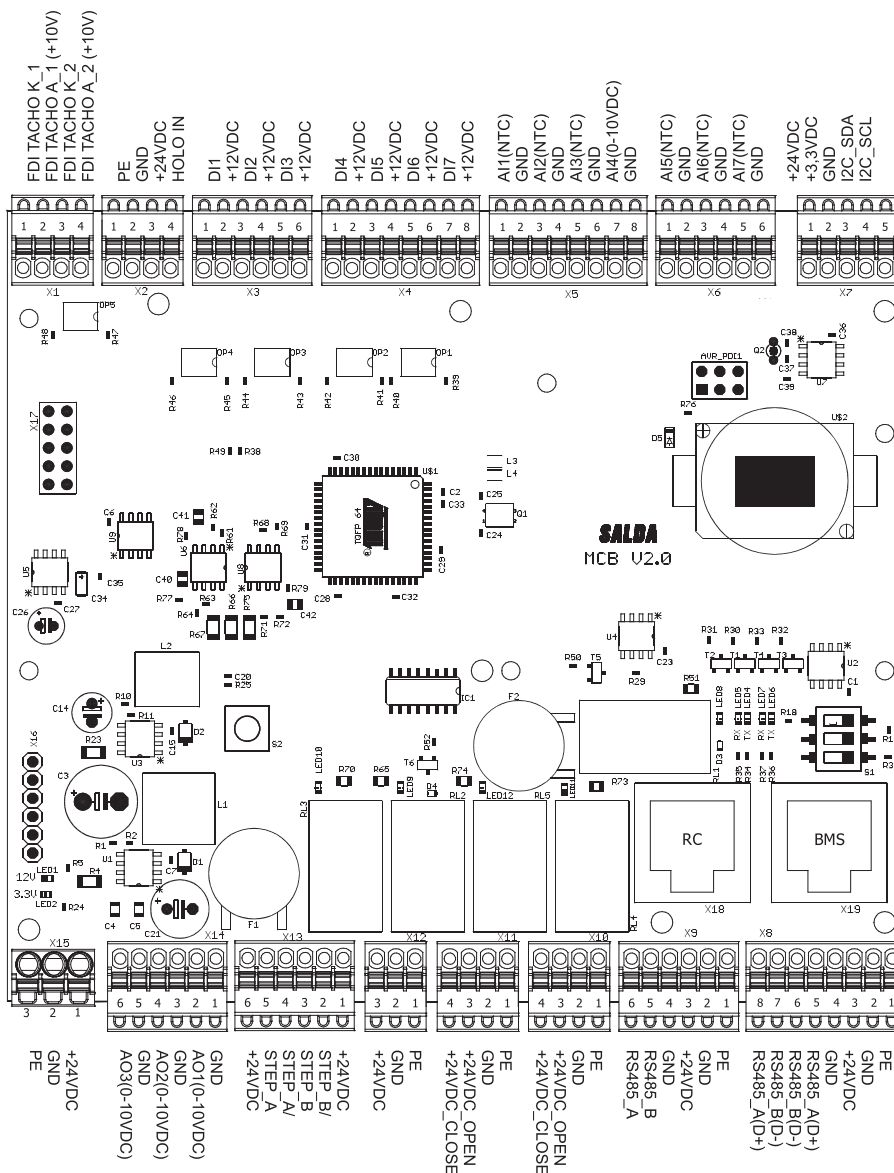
FDI TACHO K_1
FDI TACHO A_1 (+10V)
FDI TACHO K_2
FDI TACHO A_2 (+10V)

PE
GND
+24VDC
HOLO IN

DI1
+12VDC
DI2
+12VDC
DI3
+12VDC

DI4
+12VDC
DI5
+12VDC
DI6
+12VDC
DI7
+12VDC

AI1(NTC)
GND
AI2(NTC)
GND
AI3(NTC)
GND
AI4(0-10VDC)
GND

AI5(NTC)
GND
AI6(NTC)
GND
AI7(NTC)
GND

+24VDC
+3,3VDC
GND
I2C_SDA
I2C_SCL

1 2 3 4
X1
1 2 3 4
X2
1 2 3 4 5 6
X3
1 2 3 4 5 6 7 8
X4
1 2 3 4 5 6 7 8
X5
1 2 3 4 5 6
X6
1 2 3 4 5
X7

OP5 R48 R47 OP4 OP3 OP2 OP1 R46 R45 R44 R43 R42 R41 R40 R39
AVR_PDI1 Q2 C38 C36 C37 C39 U7 R76 U$2 D5
X17 R49 R38 C30 U$1 L3 L4 C2 C33 C25 Q1 C24
C6 U9 C41 R62 R78 R61 R68 R69 C31 TQFP 64 C29 C28 C32
SALDA
MCB V2.0
U5 C35 C34 C26 C27 C40 U6 U8 R77 R63 R66 R75 R79 C42 R64 R67 R71 R72
U4 C23 R31 R30 R33 R32 T2 T1 T4 T3 U2 C1
L2 C20 R25 R50 T5 R29 R51
C14 R10 R11 IC1 F2 LED8 LED5 LED4 LED7 LED6 R18
R23 C15 D2 S2 U3 RX TX RX TX S1 R1 R3
X16 C3 L1 LED10 R70 R65 R52 T6 R74 D3 R35 R34 R37 R36 RL1
LED9 D4 PL2 LED12 RL5 LED11 R73 RL3
R2 R1 U1 D1 C7
12V LED1 R5 R4
3.3V LED2 R24
C4 C5 C21 F1
RC
BMS
X18 X19 RL4
X15 X14 X13 X12 X11 X10 X9 X8

3 2 1
6 5 4 3 2 1
6 5 4 3 2 1
3 2 1
4 3 2 1
4 3 2 1
6 5 4 3 2 1
8 7 6 5 4 3 2 1

PE
GND
+24VDC

AO3(0-10VDC)
GND
AO2(0-10VDC)
GND
AO1(0-10VDC)
GND

+24VDC
STEP_A
STEP_A/
STEP_B
STEP_B/
+24VDC

+24VDC
GND
PE

+24VDC_CLOSE
+24VDC_OPEN
GND
PE

+24VDC_CLOSE
+24VDC_OPEN
GND
PE

RS485_A
RS485_B
GND
+24VDC
GND
PE

RS485_A(D+)
RS485_B(D-)
RS485_B(D-)
RS485_A(D+)
GND
+24VDC
GND
PE